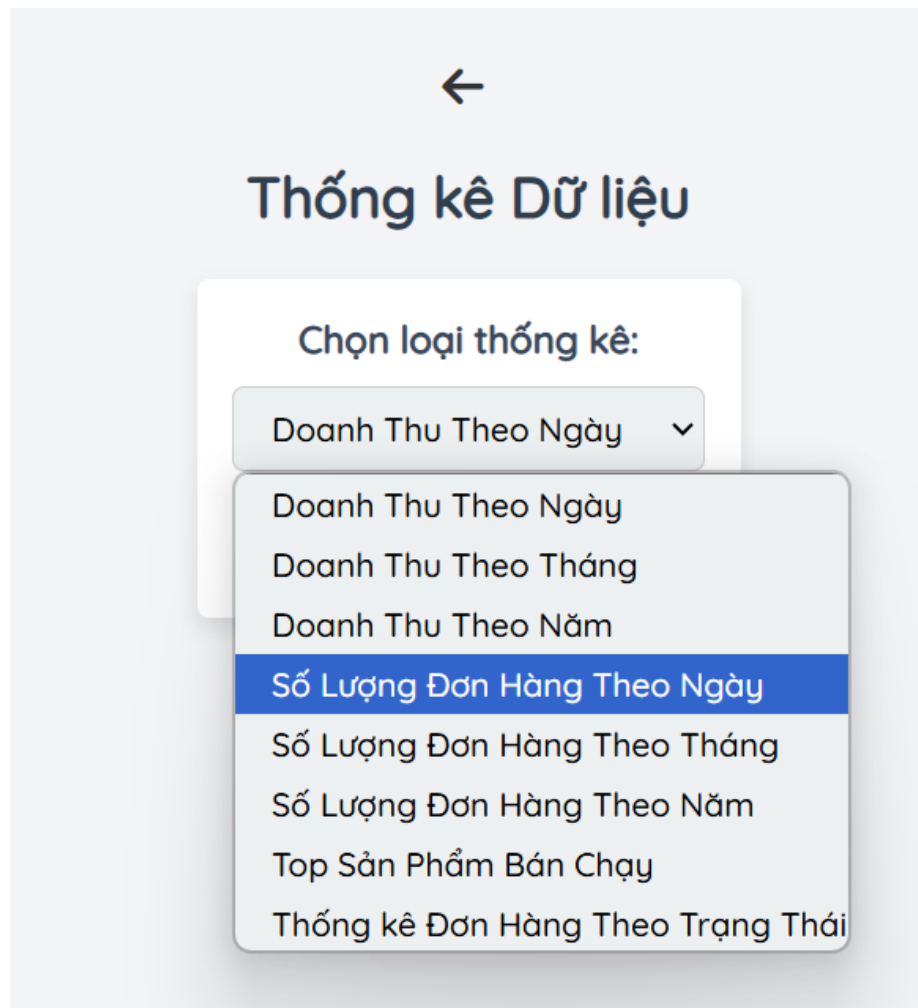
←

Thống kê Dữ liệu

Chọn loại thống kê:

Doanh Thu Theo Ngày

Doanh Thu Theo Ngày
Doanh Thu Theo Tháng
Doanh Thu Theo Năm
Số Lượng Đơn Hàng Theo Ngày
Số Lượng Đơn Hàng Theo Tháng
Số Lượng Đơn Hàng Theo Năm
Top Sản Phẩm Bán Chạy
Thống kê Đơn Hàng Theo Trạng Thái